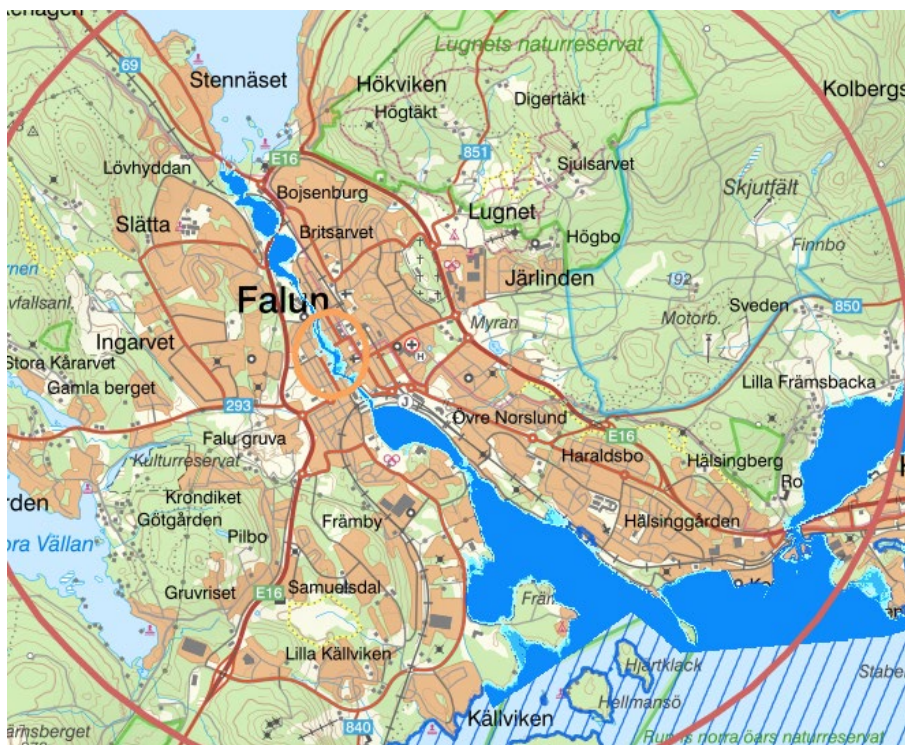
-hagen
69
Stennäset
Lugnets naturreservat
Hökviken
Högtäkt
Digertäkt
Kolbergs
851
E16
Lövhyddan
Sjulsarvet
Bojsenburg
Skjutfält
Slätta
Lugnet
Britsarvet
Högbo
Finnbo
rnen
Järlinden
192
vfallsanl.
Falun
Sveden
850
Myran
Motorb.
Ingarvet
Stora Kårarvet
Lilla Främsbacka
Gamla berget
293
Övre Norslund
E16
Falu gruva
Haraldsbo
Hälsingberg
Kulturreservat
Ro
rden
Krondiket
Götgården
Främby
Hälsinggården
Pilbo
ra Vällan
Samuelsdal
Gruvriset
E16
Frän
Lilla Källviken
Hjärtklack
Stabe
Hellmansö
rämsberget
840
Källviken
Runns norra öars naturreservat